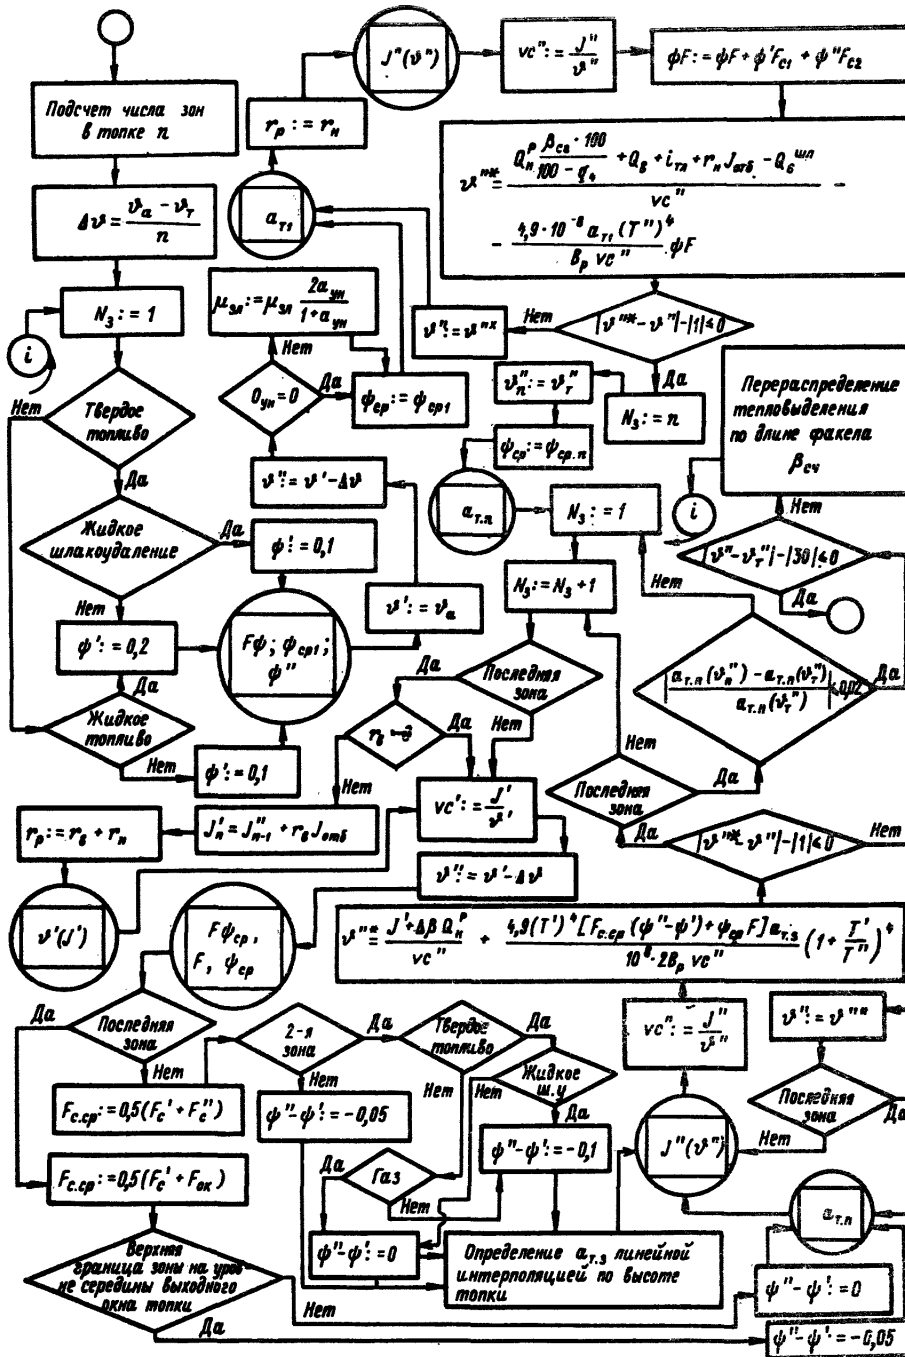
Подсчет числа зон в топке $n$

$\Delta\vartheta = \frac{\vartheta_a - \vartheta_т}{n}$

$N_з := 1$

$i$

Твердое топливо

Нет

Да

Жидкое шлакоудаление

Да

Нет

$\phi' := 0,2$

Да

Жидкое топливо

Нет

$\phi' := 0,1$

$\phi' := 0,1$

$F\psi;\ \psi_{ср1};\ \psi''$

$\vartheta' := \vartheta_a$

$\vartheta'' := \vartheta' - \Delta\vartheta$

$O_{ун} = 0$

Да

Нет

$\mu_{зл} := \mu_{зл}\frac{2a_{ун}}{1+a_{ун}}$

$\psi_{ср} := \psi_{ср1}$

$a_{т1}$

$r_р := r_н$

$J''(\vartheta'')$

$vc'' := \frac{J''}{\vartheta''}$

$\psi F := \psi F + \psi' F_{c1} + \psi'' F_{c2}$

$\vartheta''^{*} = \frac{Q_н^р \frac{\beta_{сч}\cdot 100}{100 - q_4} + Q_в + i_{тл} + r_н J_{отб} - Q_б^{шл}}{vc''} - \frac{4,9\cdot 10^{-8} a_{т1} (T'')^4}{B_р\, vc''}\psi F$

$\vartheta'' := \vartheta''^{*}$

Нет

$|\vartheta''^{*} - \vartheta''| - |1| \leq 0$

Да

$\vartheta_п'' := \vartheta_т''$

$N_з := n$

$\psi_{ср} := \psi_{ср.п}$

Перераспределение тепловыделения по длине факела $\beta_{сч}$

$a_{т.п}$

$N_з := 1$

$i$

Нет

$\vartheta'' - \vartheta_т'' | - |30| \leq 0$

Нет

Да

$N_з := N_з + 1$

Да

Последняя зона

Нет

$r_в = 0$

Да

Нет

$\left|\frac{a_{т.п}(\vartheta_п'') - a_{т.п}(\vartheta_т'')}{a_{т.п}(\vartheta_т'')}\right| \leq 0,02$

Да

Нет

Последняя зона

Да

Да

$|\vartheta''^{*} - \vartheta''| - |1| \leq 0$

Нет

Нет

$vc' := \frac{J'}{\vartheta'}$

$r_р := r_в + r_н$

$J_п' := J_{п-1}'' + r_в J_{отб}$

$\vartheta'' := \vartheta' - \Delta\vartheta$

$\vartheta'(J')$

$F\psi_{ср},\ F,\ \psi_{ср}$

$\vartheta''^{*} = \frac{J' + \Delta\beta Q_н^р}{vc''} + \frac{4,9(T')^4[F_{с.ср}(\psi'' - \psi') + \psi_{ср}F]a_{т.з}}{10^8 \cdot 2B_р\, vc''}\left(1 + \frac{T'}{T''}\right)^4$

Да

Последняя зона

Нет

2-я зона

Да

Твердое топливо

Да

$F_{с.ср} := 0,5(F_c' + F_c'')$

Нет

$\psi'' - \psi' := -0,05$

Нет

Жидкое ш.у

Нет

Да

$vc'' := \frac{J''}{\vartheta''}$

$\vartheta' := \vartheta''^{*}$

Последняя зона

Да

Нет

$J''(\vartheta'')$

$\psi'' - \psi' := -0,1$

$F_{с.ср} := 0,5(F_c' + F_{ок})$

Да

Газ

Нет

$a_{т.п}$

$\psi'' - \psi' := 0$

Определение $a_{т.з}$ линейной интерполяцией по высоте топки

Верхняя граница зоны на уровне середины выходного окна топки

Нет

$\psi'' - \psi' := 0$

Да

$\psi'' - \psi' := -0,05$